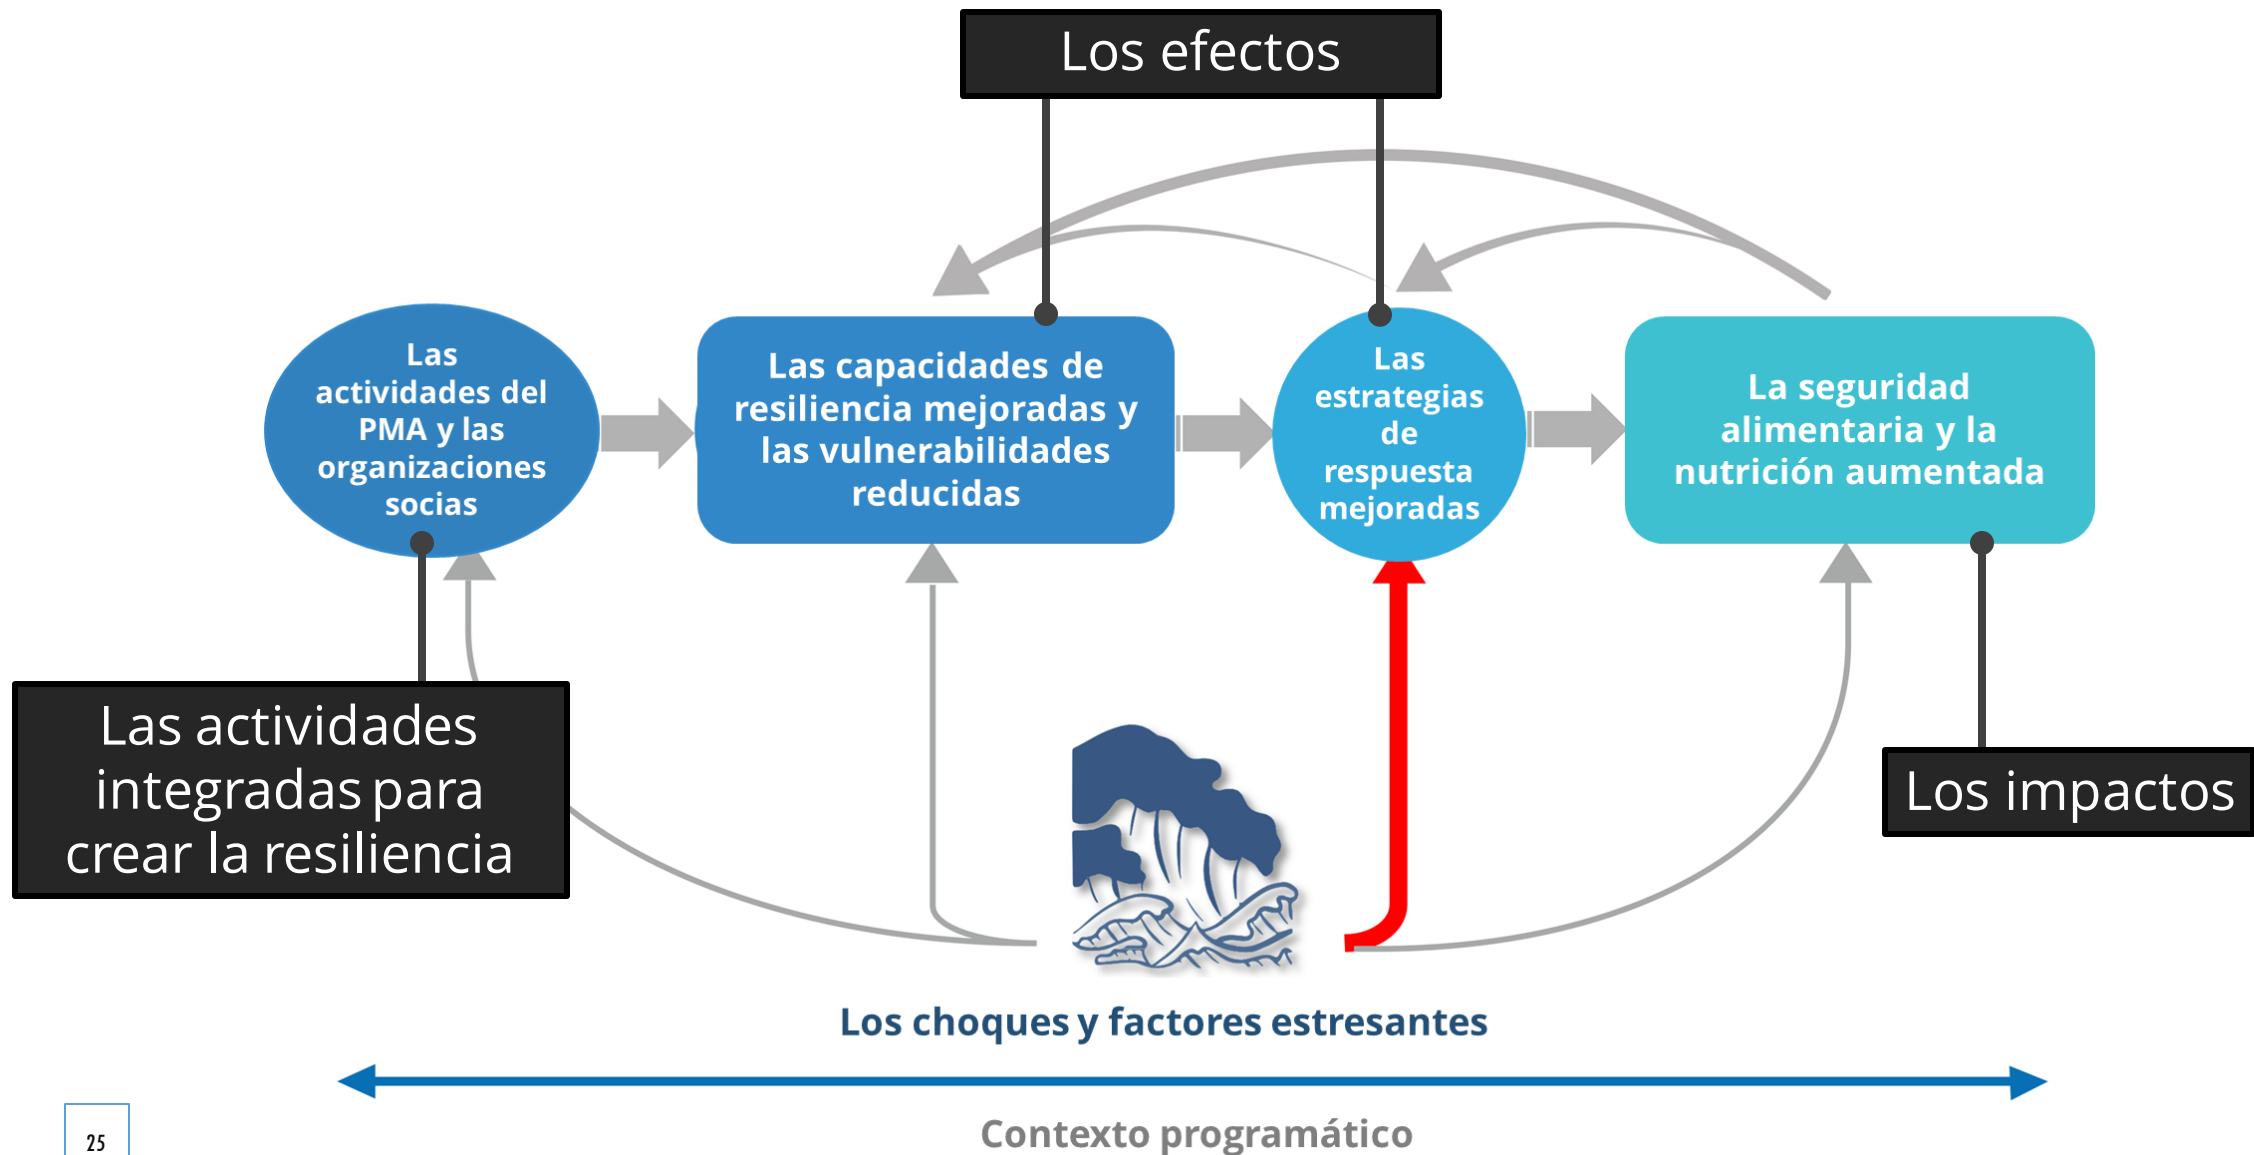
Los efectos

Las actividades del PMA y las organizaciones socias

Las capacidades de resiliencia mejoradas y las vulnerabilidades reducidas

Las estrategias de respuesta mejoradas

La seguridad alimentaria y la nutrición aumentada

Las actividades integradas para crear la resiliencia

Los impactos

Los choques y factores estresantes

Contexto programático

25